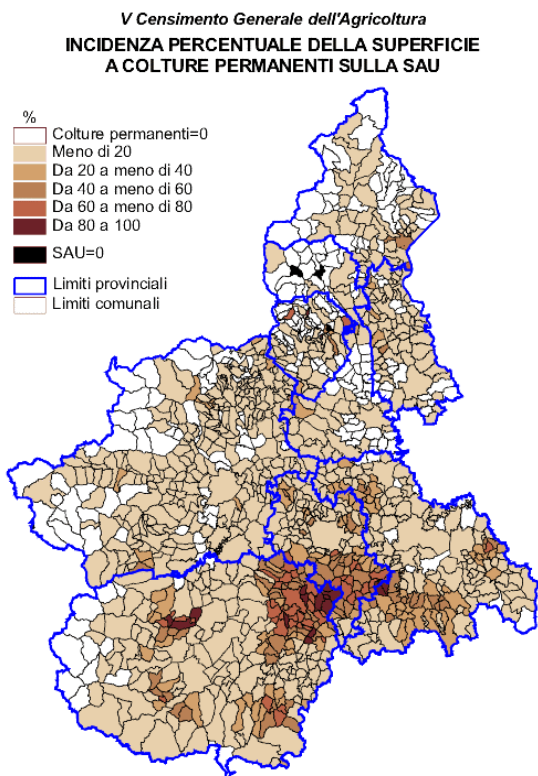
V Censimento Generale dell'Agricoltura

INCIDENZA PERCENTUALE DELLA SUPERFICIE A COLTURE PERMANENTI SULLA SAU

%
Colture permanenti=0
Meno di 20
Da 20 a meno di 40
Da 40 a meno di 60
Da 60 a meno di 80
Da 80 a 100
SAU=0
Limiti provinciali
Limiti comunali